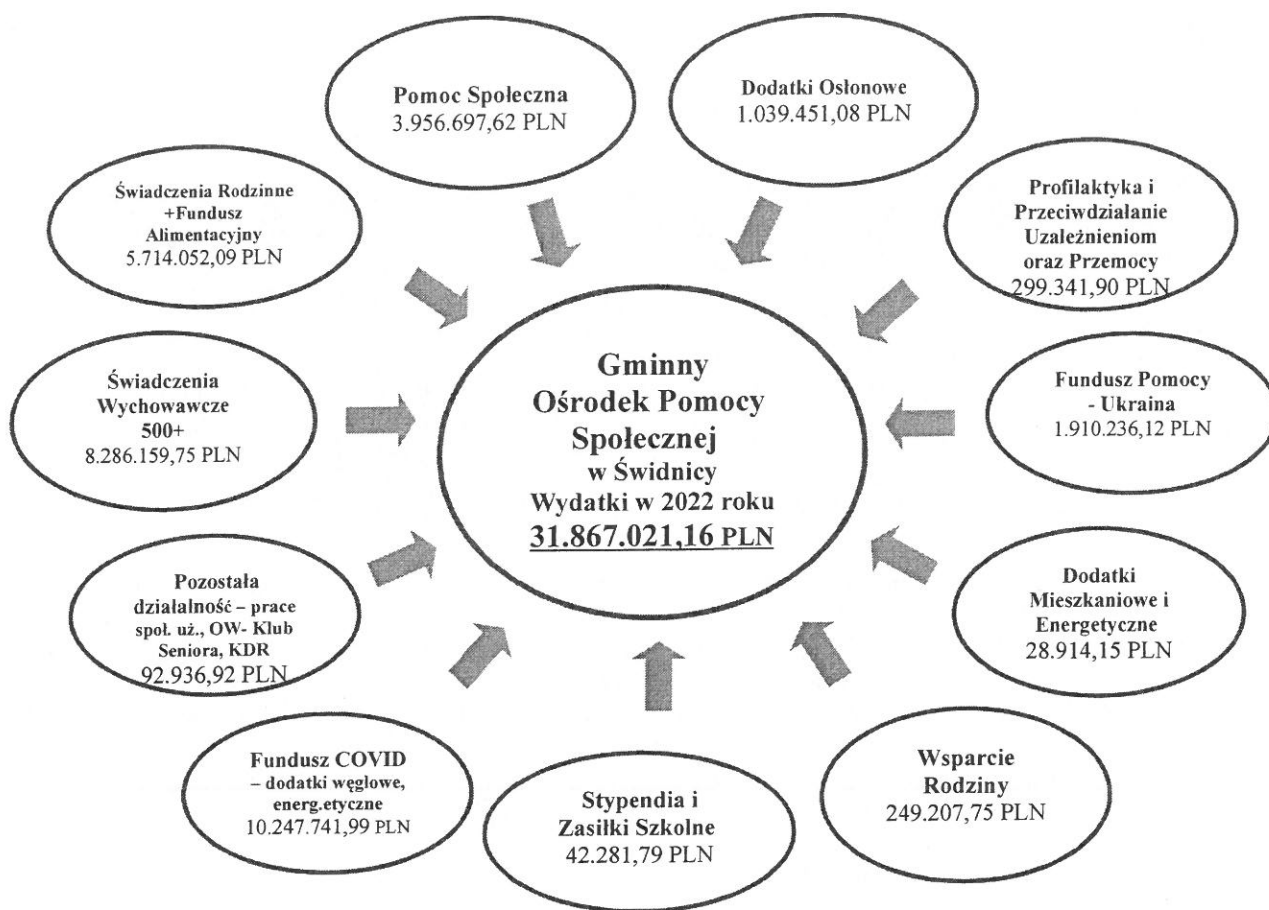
Pomoc Społeczna
3.956.697,62 PLN

Dodatki Osłonowe
1.039.451,08 PLN

Świadczenia Rodzinne +Fundusz Alimentacyjny
5.714.052,09 PLN

Profilaktyka i Przeciwdziałanie Uzależnieniom oraz Przemocy
299.341,90 PLN

Świadczenia Wychowawcze 500+
8.286.159,75 PLN

Gminny Ośrodek Pomocy Społecznej w Świdnicy
Wydatki w 2022 roku
31.867.021,16 PLN

Fundusz Pomocy - Ukraina
1.910.236,12 PLN

Pozostała działalność – prace społ. uż., OW- Klub Seniora, KDR
92.936,92 PLN

Dodatki Mieszkaniowe i Energetyczne
28.914,15 PLN

Fundusz COVID – dodatki węglowe, energ.etyczne
10.247.741,99 PLN

Stypendia i Zasiłki Szkolne
42.281,79 PLN

Wsparcie Rodziny
249.207,75 PLN